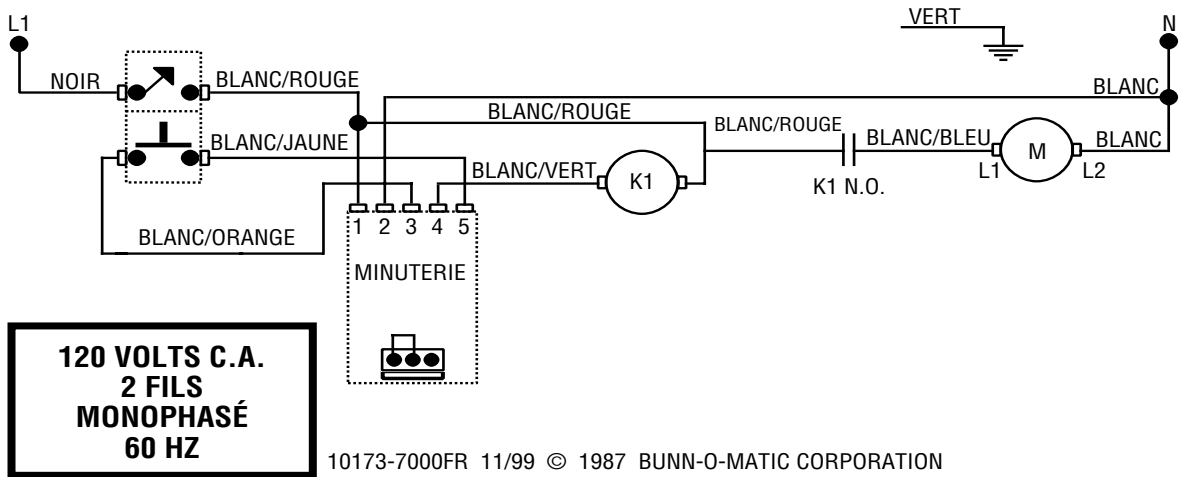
L1

VERT

N

NOIR

BLANC/ROUGE

BLANC

BLANC/ROUGE

BLANC/ROUGE

BLANC/BLEU

M

BLANC

BLANC/JAUNE

BLANC/VERT

K1

L1

L2

K1 N.O.

1 2 3 4 5

BLANC/ORANGE

MINUTERIE

120 VOLTS C.A.
2 FILS
MONOPHASÉ
60 HZ

10173-7000FR 11/99 © 1987 BUNN-O-MATIC CORPORATION